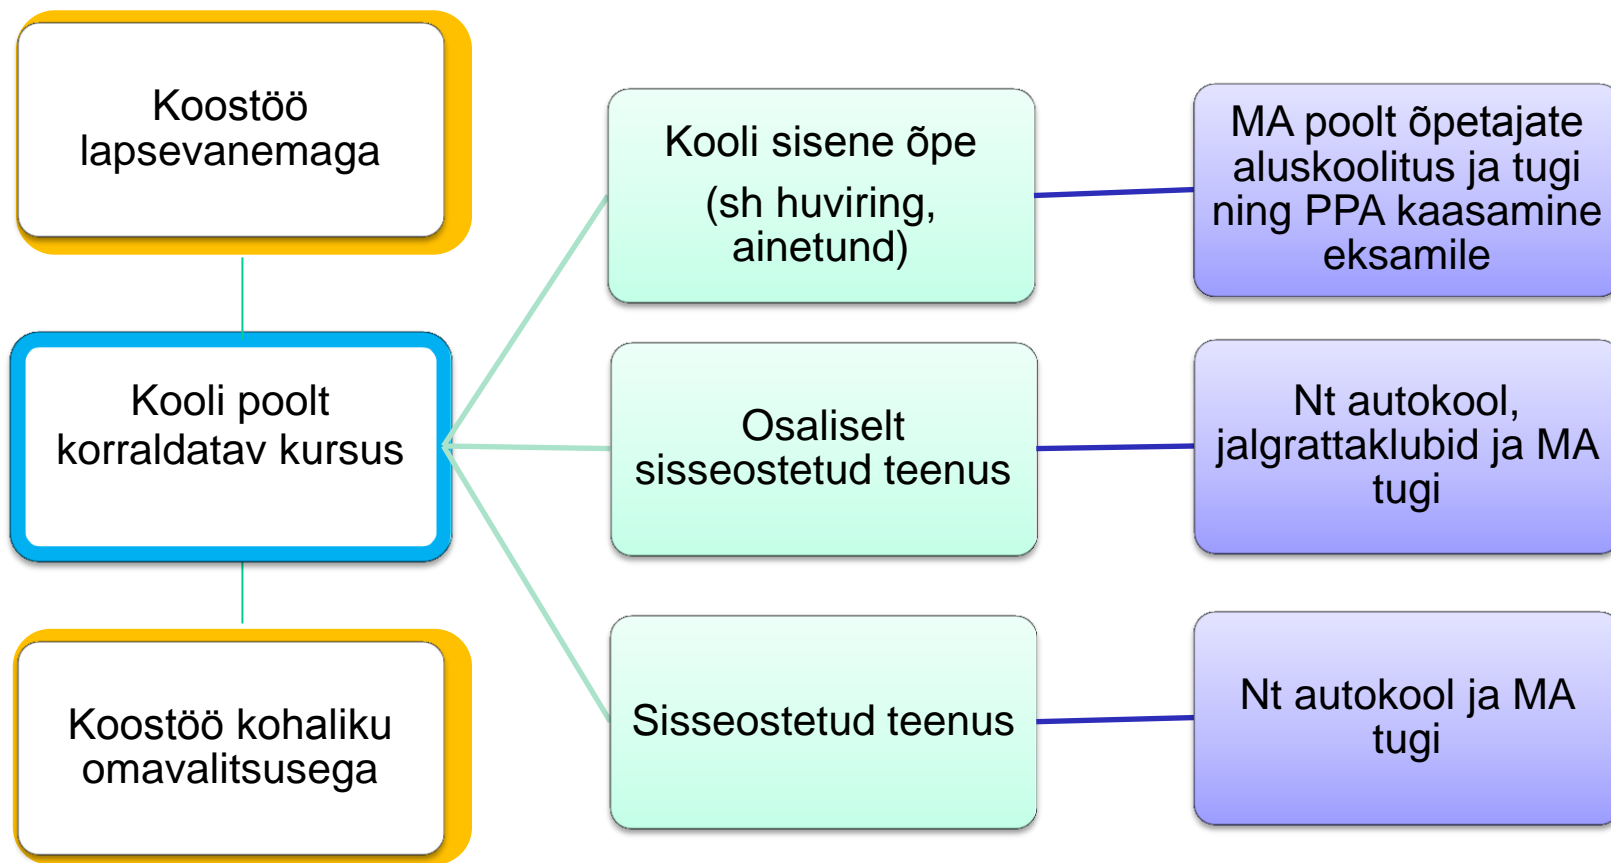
Koostöö lapsevanemaga

Kooli poolt korraldatav kursus

Koostöö kohaliku omavalitsusega

Kooli sisene õpe (sh huviring, ainetund)

MA poolt õpetajate aluskoolitus ja tugi ning PPA kaasamine eksamile

Osaliselt sisseostetud teenus

Nt autokool, jalgrattaklubid ja MA tugi

Sisseostetud teenus

Nt autokool ja MA tugi